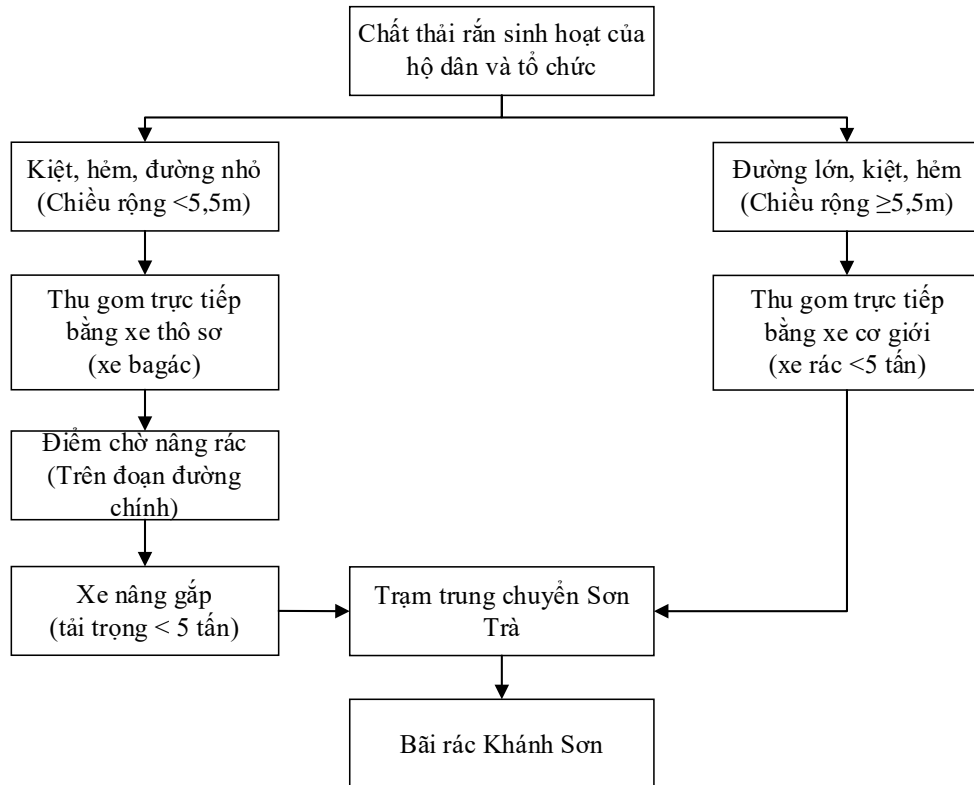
Chất thải rắn sinh hoạt của hộ dân và tổ chức

Kiệt, hẻm, đường nhỏ (Chiều rộng <5,5m)

Đường lớn, kiệt, hẻm (Chiều rộng ≥5,5m)

Thu gom trực tiếp bằng xe thô sơ (xe bagác)

Thu gom trực tiếp bằng xe cơ giới (xe rác <5 tấn)

Điểm chờ nâng rác (Trên đoạn đường chính)

Xe nâng gắp (tải trọng < 5 tấn)

Trạm trung chuyển Sơn Trà

Bãi rác Khánh Sơn